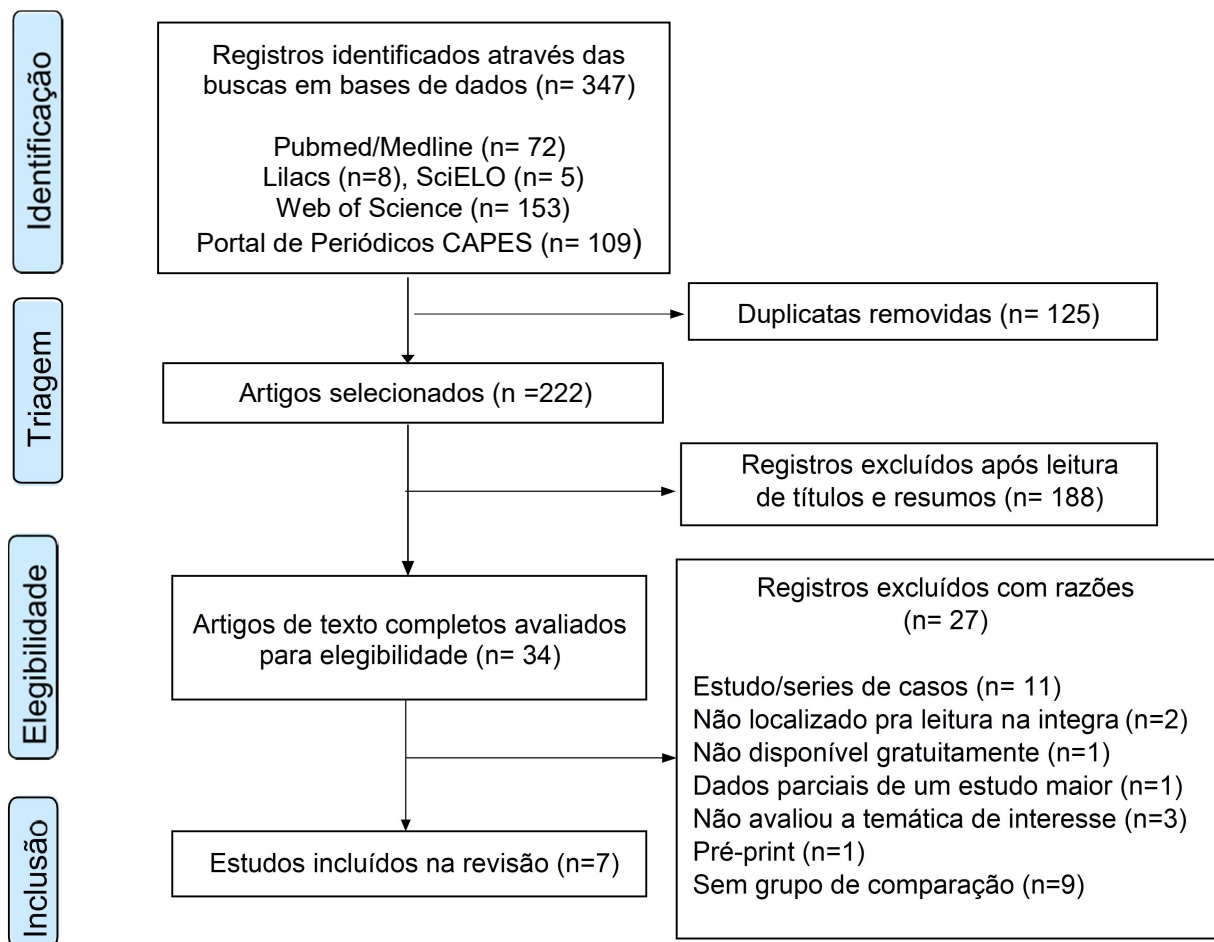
Identificação

Registros identificados através das buscas em bases de dados (n= 347)

Pubmed/Medline (n= 72)
Lilacs (n=8), SciELO (n= 5)
Web of Science (n= 153)
Portal de Periódicos CAPES (n= 109)

Triagem

Duplicatas removidas (n= 125)

Artigos selecionados (n =222)

Registros excluídos após leitura de títulos e resumos (n= 188)

Elegibilidade

Artigos de texto completos avaliados para elegibilidade (n= 34)

Registros excluídos com razões (n= 27)

Estudo/series de casos (n= 11)
Não localizado pra leitura na integra (n=2)
Não disponível gratuitamente (n=1)
Dados parciais de um estudo maior (n=1)
Não avaliou a temática de interesse (n=3)
Pré-print (n=1)
Sem grupo de comparação (n=9)

Inclusão

Estudos incluídos na revisão (n=7)